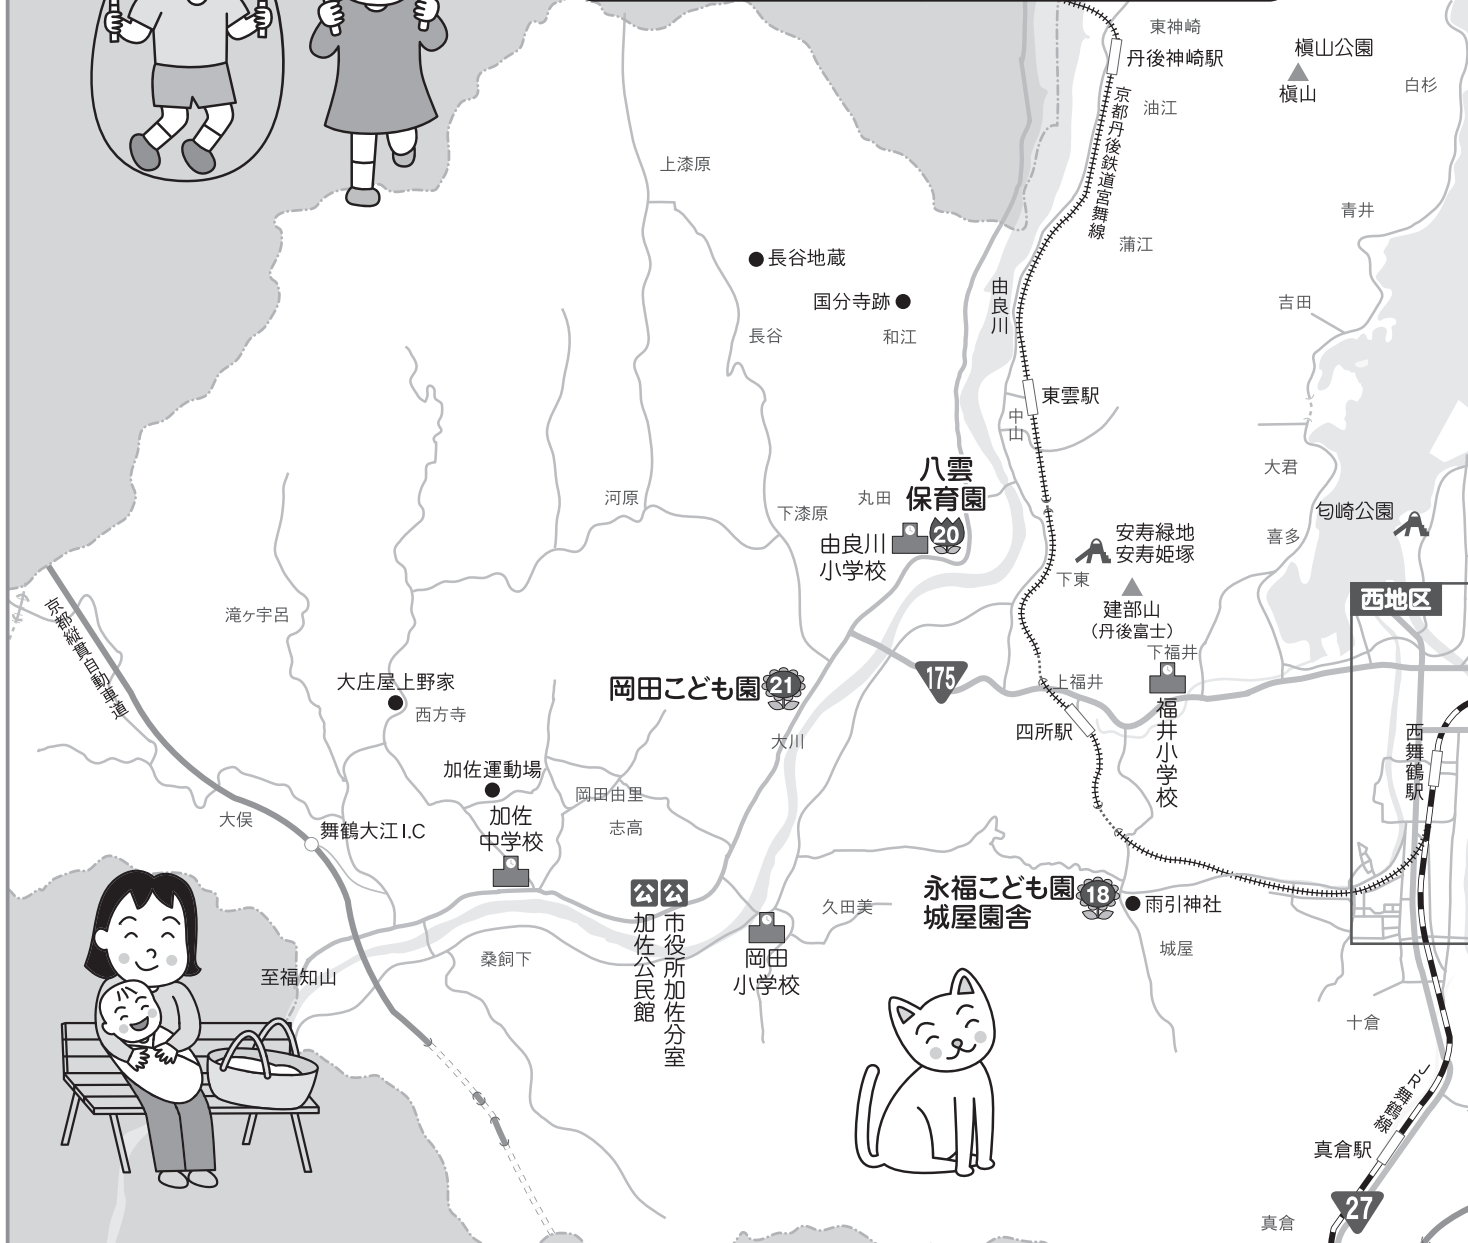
東神崎
丹後神崎駅
槇山公園
槇山
白杉
京都丹後鉄道宮舞線
油江
上漆原
青井
蒲江
長谷地蔵
国分寺跡
由良川
吉田
長谷
和江
東雲駅
中山
大君
八雲保育園
河原
丸田
下漆原
匂崎公園
喜多
安寿緑地
安寿姫塚
由良川小学校
20
下東
西地区
建部山
（丹後富士）
京都縦貫自動車道
滝ヶ宇呂
下福井
175
上福井
大庄屋上野家
岡田こども園
21
西方寺
四所駅
福井小学校
西舞鶴駅
大川
加佐運動場
岡田由里
大俣
舞鶴大江I.C
加佐中学校
志高
永福こども園
城屋園舎
18
雨引神社
公
公
久田美
市役所加佐分室
加佐公民館
岡田小学校
城屋
桑飼下
至福知山
十倉
JR舞鶴線
真倉駅
27
真倉